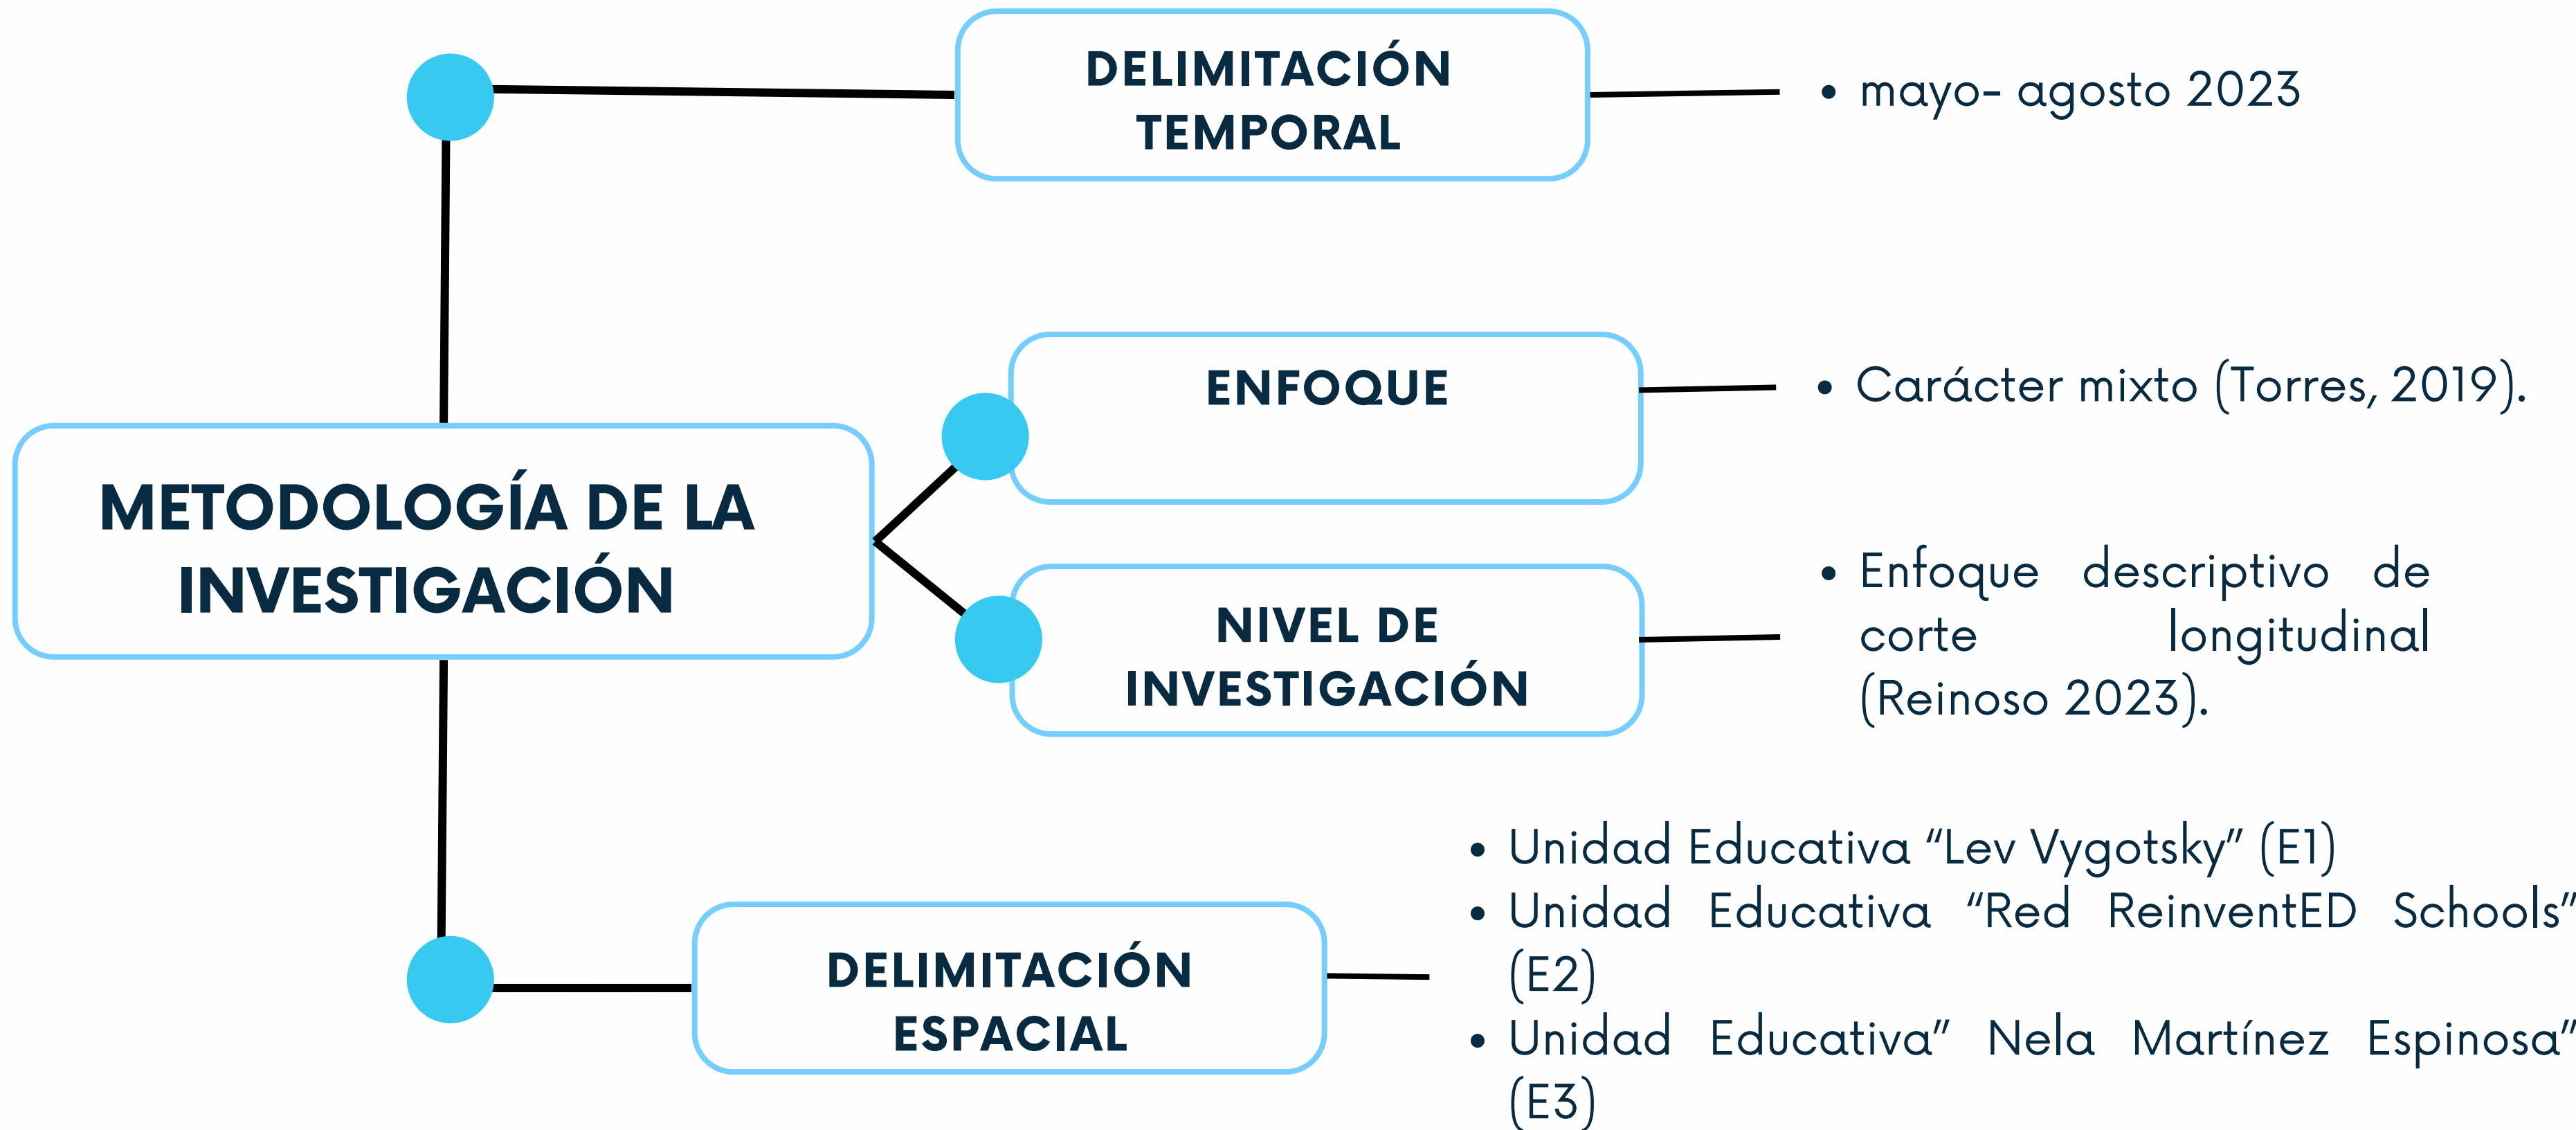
DELIMITACIÓN TEMPORAL

• mayo- agosto 2023

ENFOQUE

• Carácter mixto (Torres, 2019).

METODOLOGÍA DE LA INVESTIGACIÓN

NIVEL DE INVESTIGACIÓN

• Enfoque descriptivo de corte longitudinal (Reinoso 2023).

DELIMITACIÓN ESPACIAL

• Unidad Educativa "Lev Vygotsky" (E1)
• Unidad Educativa "Red ReinventED Schools" (E2)
• Unidad Educativa" Nela Martínez Espinosa" (E3)